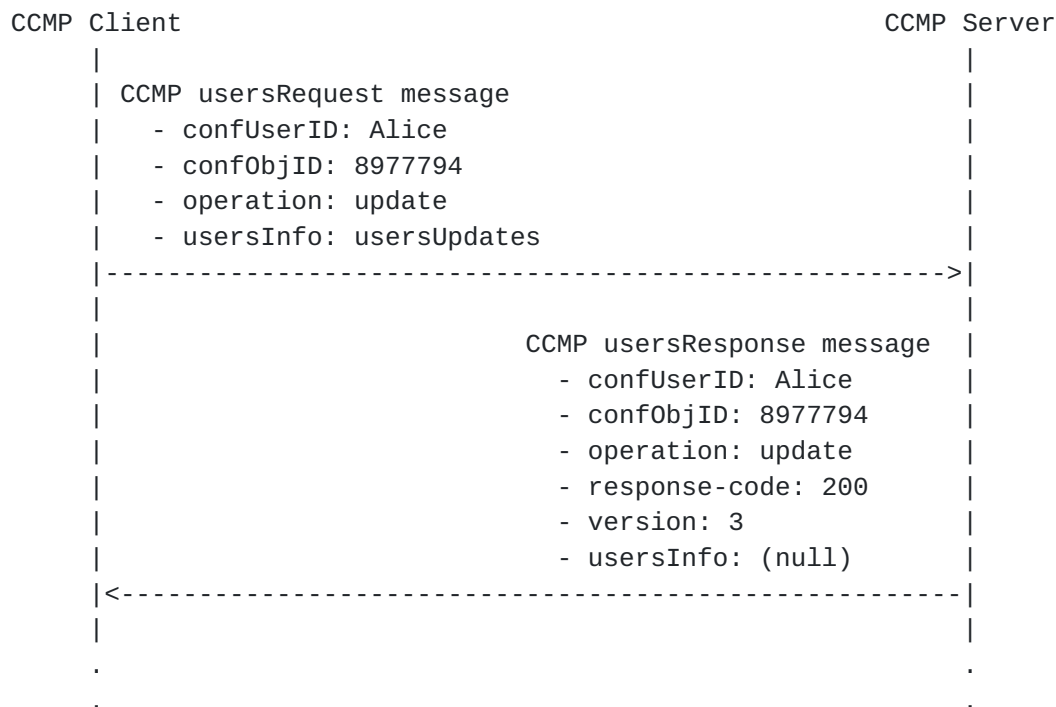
CCMP Client                                          CCMP Server

CCMP usersRequest message
- confUserID: Alice
- confObjID: 8977794
- operation: update
- usersInfo: usersUpdates

CCMP usersResponse message
- confUserID: Alice
- confObjID: 8977794
- operation: update
- response-code: 200
- version: 3
- usersInfo: (null)